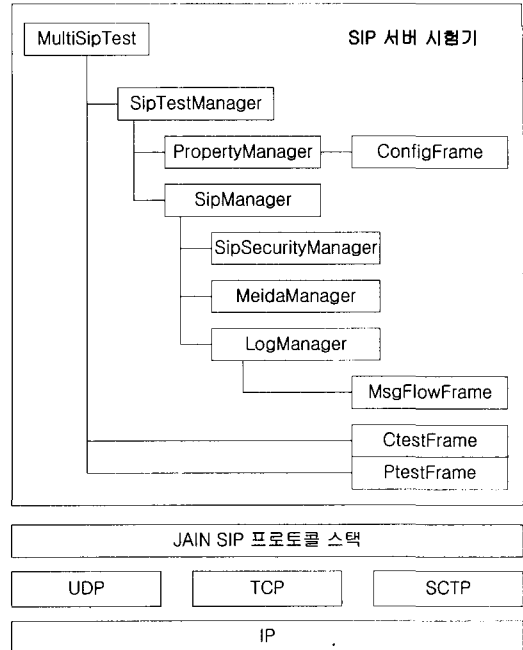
MultiSipTest

SIP 서버 시험기

SipTestManager

PropertyManager

ConfigFrame

SipManager

SipSecurityManager

MeidaManager

LogManager

MsgFlowFrame

CtestFrame

PtestFrame

JAIN SIP 프로토콜 스택

UDP

TCP

SCTP

IP